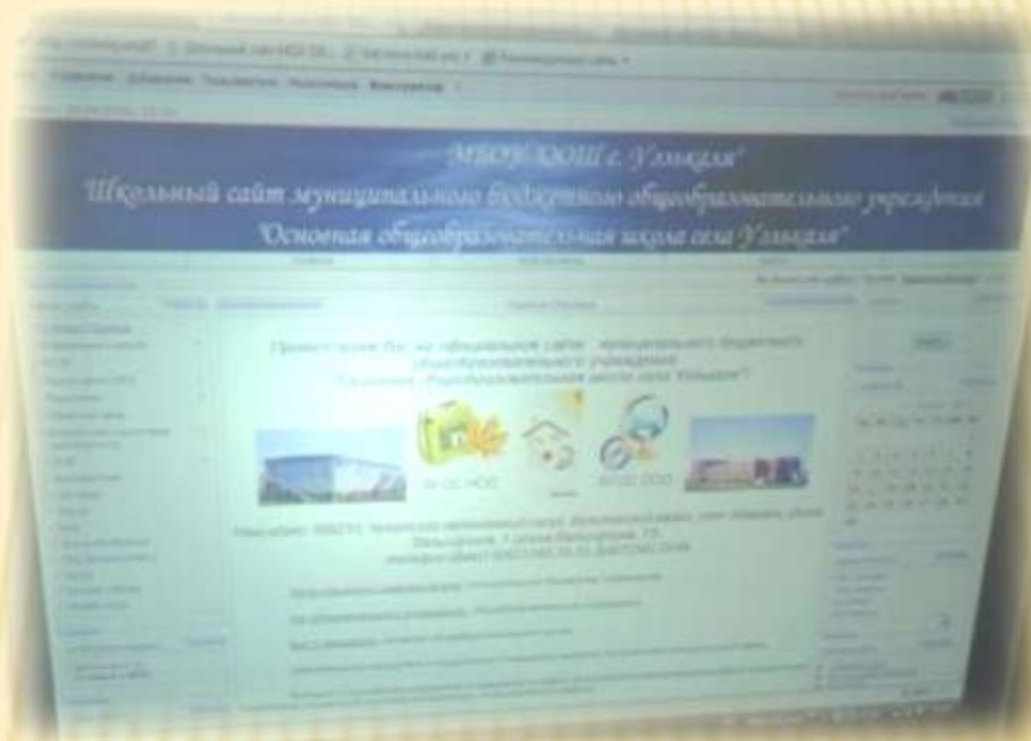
"МБОУ ООШ с. Уэлькаля"
Школьный сайт муниципального бюджетного общеобразовательного учреждения
"Основная общеобразовательная школа села Уэлькаля"

Приветствуем Вас на официальном сайте муниципального бюджетного общеобразовательного учреждения
"Основная общеобразовательная школа села Уэлькаль"

ФГОС НОО
ФГОС ООО

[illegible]